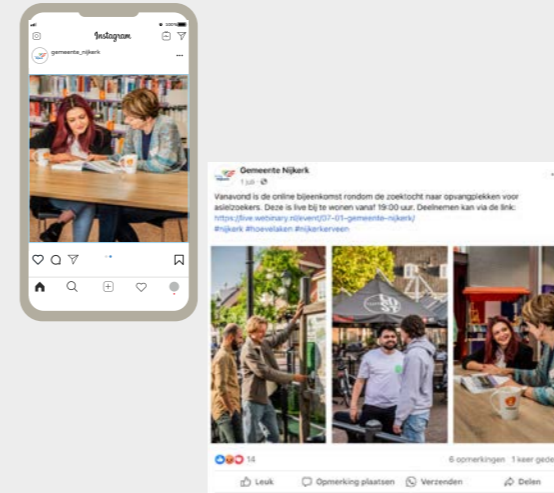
Instagram

gemeente_nijkerk

Gemeente Nijkerk
1 juli

Vanavond is de online bijeenkomst rondom de zoektocht naar opvangplekken voor asielzoekers. Deze is live bij te wonen vanaf 19:00 uur. Deelnemen kan via de link: https://live.webinary.nl/event/07-01-gemeente-nijkerk/
#nijkerk #hoevelaken #nijkerkerveen

14

6 opmerkingen 1 keer gede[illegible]

Leuk

Opmerking plaatsen

Verzenden

Delen